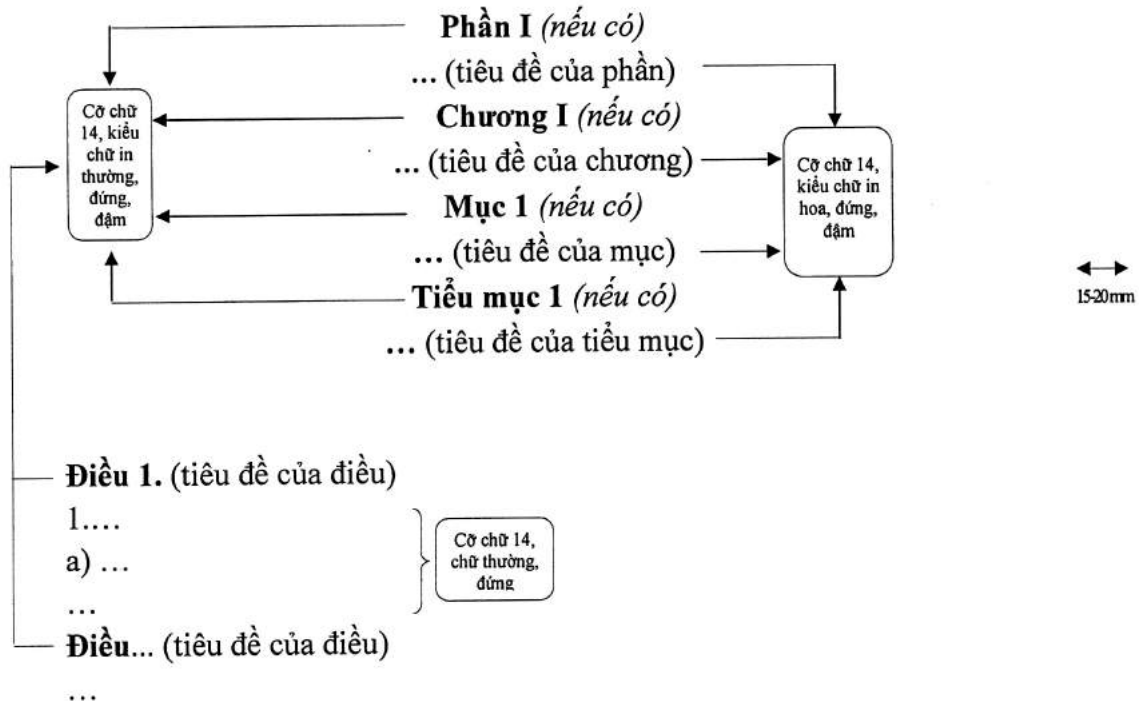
Phần I *(nếu có)*
... (tiêu đề của phần)
Chương I *(nếu có)*
... (tiêu đề của chương)
Mục 1 *(nếu có)*
... (tiêu đề của mục)
Tiểu mục 1 *(nếu có)*
... (tiêu đề của tiểu mục)

Cỡ chữ 14, kiểu chữ in thường, đứng, đậm

Cỡ chữ 14, kiểu chữ in hoa, đứng, đậm

15-20mm

Điều 1. (tiêu đề của điều)
1....
a) ...
...
Điều... (tiêu đề của điều)
...

Cỡ chữ 14, chữ thường, đứng